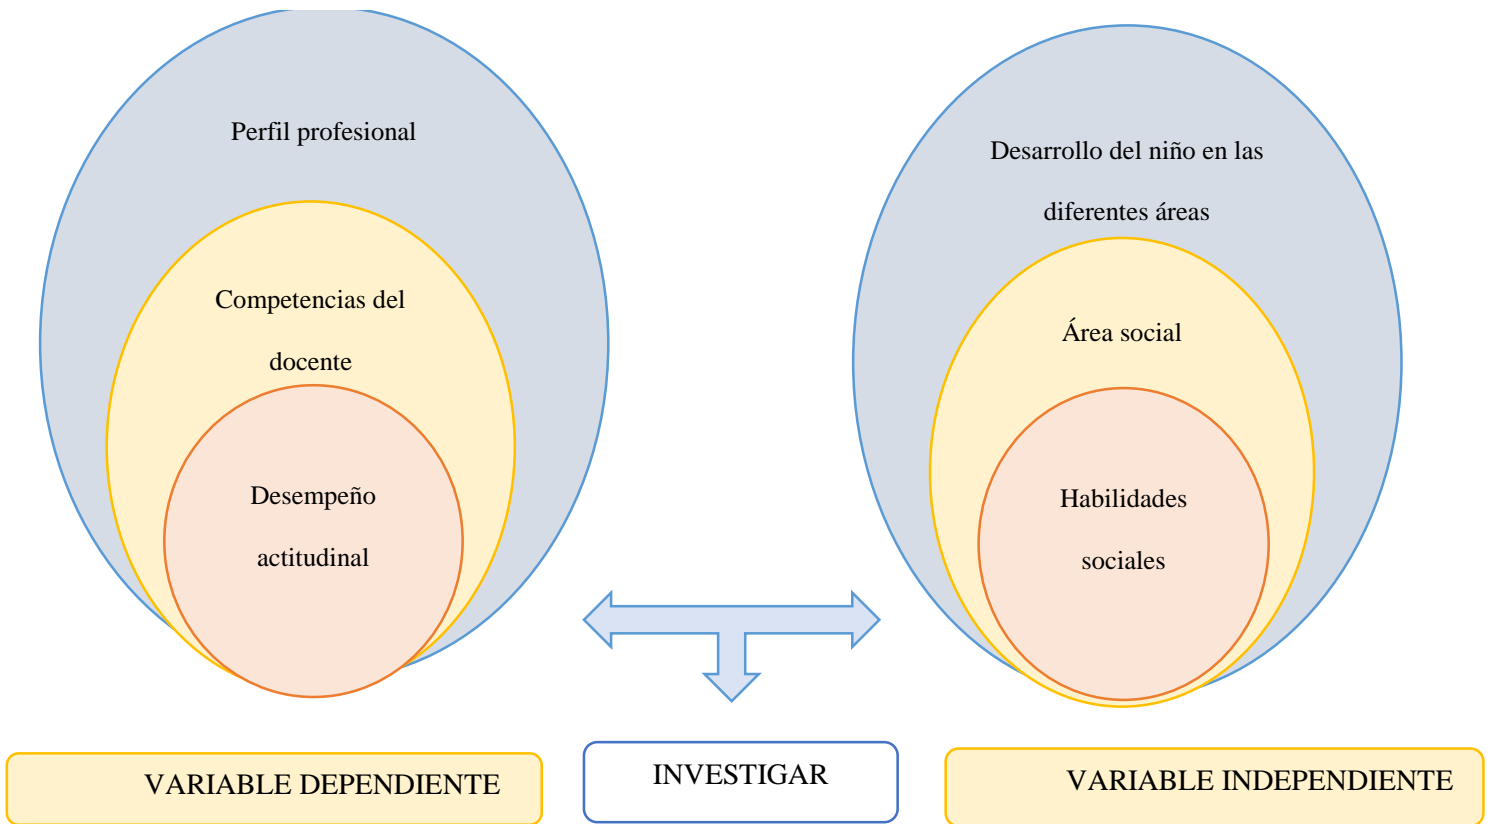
Perfil profesional

Competencias del docente

Desempeño actitudinal

Desarrollo del niño en las diferentes áreas

Área social

Habilidades sociales

VARIABLE DEPENDIENTE

INVESTIGAR

VARIABLE INDEPENDIENTE